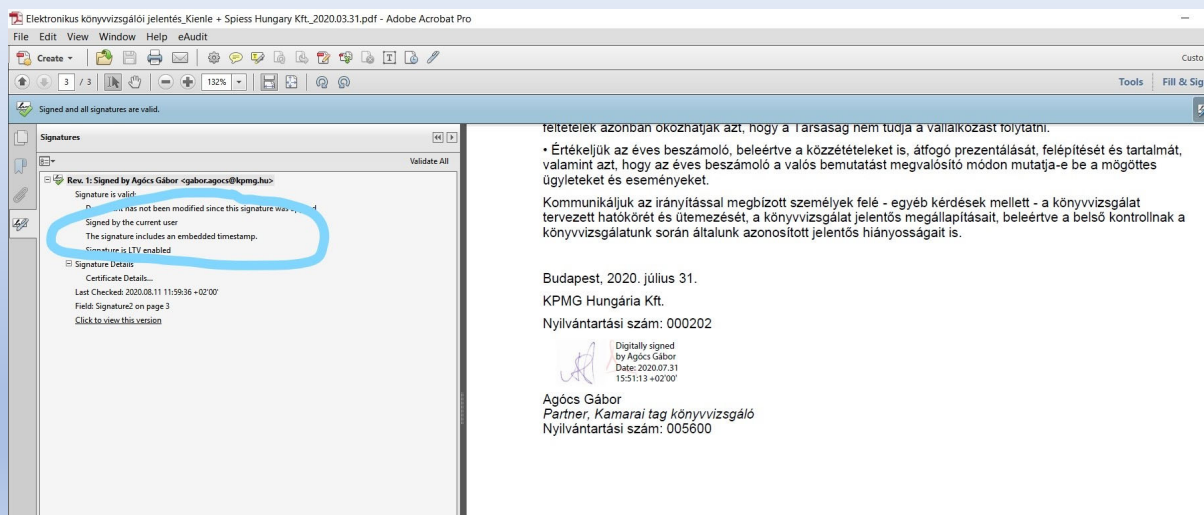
Elektronikus könyvvizsgálói jelentés_Kienle + Spiess Hungary Kft._2020.03.31.pdf - Adobe Acrobat Pro

File Edit View Window Help eAudit

Create

3 / 3

132%

Tools Fill & Sig

Custo

Signed and all signatures are valid.

Signatures

Validate All

Rev. 1: Signed by Agócs Gábor <gabor.agocs@kpmg.hu>

Signature is valid:

D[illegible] has not been modified since this signature was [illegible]

Signed by the current user

The signature includes an embedded timestamp.

Signature is LTV enabled

Signature Details

Certificate Details...

Last Checked: 2020.08.11 11:59:36 +02'00'

Field: Signature2 on page 3

Click to view this version

feltételek azonban okozhatják azt, hogy a Társaság nem tudja a vállalkozást folytatni.

• Értékeljük az éves beszámoló, beleértve a közzétételeket is, átfogó prezentálását, felépítését és tartalmát, valamint azt, hogy az éves beszámoló a valós bemutatást megvalósító módon mutatja-e be a mögöttes ügyleteket és eseményeket.

Kommunikáljuk az irányítással megbízott személyek felé - egyéb kérdések mellett - a könyvvizsgálat tervezett hatókörét és ütemezését, a könyvvizsgálat jelentős megállapításait, beleértve a belső kontrollnak a könyvvizsgálatunk során általunk azonosított jelentős hiányosságait is.

Budapest, 2020. július 31.

KPMG Hungária Kft.

Nyilvántartási szám: 000202

Digitally signed by Agócs Gábor Date: 2020.07.31 15:51:13 +02'00'

Agócs Gábor
Partner, Kamarai tag könyvvizsgáló
Nyilvántartási szám: 005600